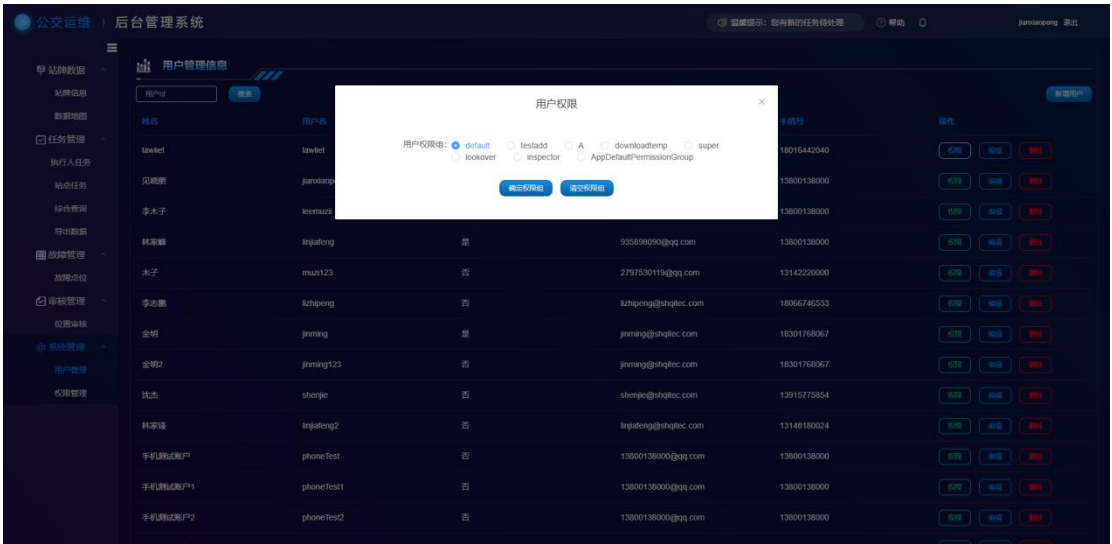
公交运维 | 后台管理系统

温馨提示：您有新的任务待处理 ⑦帮助 jianxiaopeng 退出

站牌数据
站牌信息
数据地图
任务管理
执行人任务
站点任务
综合查询
导出数据
故障管理
故障点位
审核管理
位置审核
系统管理
用户管理
权限管理

用户管理信息

用户id 搜索 新增用户

用户权限

用户权限组: default testadd A downloadtemp super lookover inspector AppDefaultPermissionGroup

确定权限组 清空权限组

| 姓名 | 用户名 | | | 手机号 | 操作 |
|---|---|---|---|---|---|
| lawliet | lawliet | | | 18016442040 | 权限 编辑 删除 |
| 见晓鹏 | jianxiaop | | | 13800138000 | 权限 编辑 删除 |
| 李木子 | leemuzi | | | 13800138000 | 权限 编辑 删除 |
| 林家峰 | linjiafeng | 是 | 935898090@qq.com | 13800138000 | 权限 编辑 删除 |
| 木子 | muzi123 | 否 | 2797530119@qq.com | 13142220000 | 权限 编辑 删除 |
| 李志鹏 | lizhipeng | 否 | lizhipeng@shqitec.com | 18066746533 | 权限 编辑 删除 |
| 金明 | jinming | 是 | jinming@shqitec.com | 18301768067 | 权限 编辑 删除 |
| 金明2 | jinming123 | 否 | jinming@shqitec.com | 18301768067 | 权限 编辑 删除 |
| 沈杰 | shenjie | 否 | shenjie@shqitec.com | 13915775854 | 权限 编辑 删除 |
| 林家锋 | linjiafeng2 | 否 | linjiafeng@shqitec.com | 13148180024 | 权限 编辑 删除 |
| 手机测试账户 | phoneTest | 否 | 13800138000@qq.com | 13800138000 | 权限 编辑 删除 |
| 手机测试账户1 | phoneTest1 | 否 | 13800138000@qq.com | 13800138000 | 权限 编辑 删除 |
| 手机测试账户2 | phoneTest2 | 否 | 13800138000@qq.com | 13800138000 | 权限 编辑 删除 |